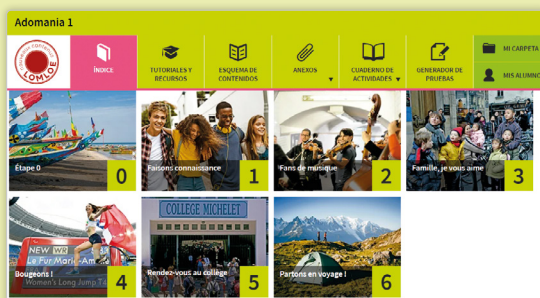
Adomania 1

LOMLOE

ÍNDICE

TUTORIALES Y RECURSOS

ESQUEMA DE CONTENIDOS

ANEXOS

CUADERNO DE ACTIVIDADES

GENERADOR DE PRUEBAS

MI CARPETA

MIS ALUMNO

Étape 0
0

Faisons connaissance
1

Fans de musique
2

Famille, je vous aime
3

NEW WR
Le Fur Marie-Amé
Women's Long Jump Ta
Bougeons !
4

COLLEGE MICHELET
Rendez-vous au collège
5

Partons en voyage !
6